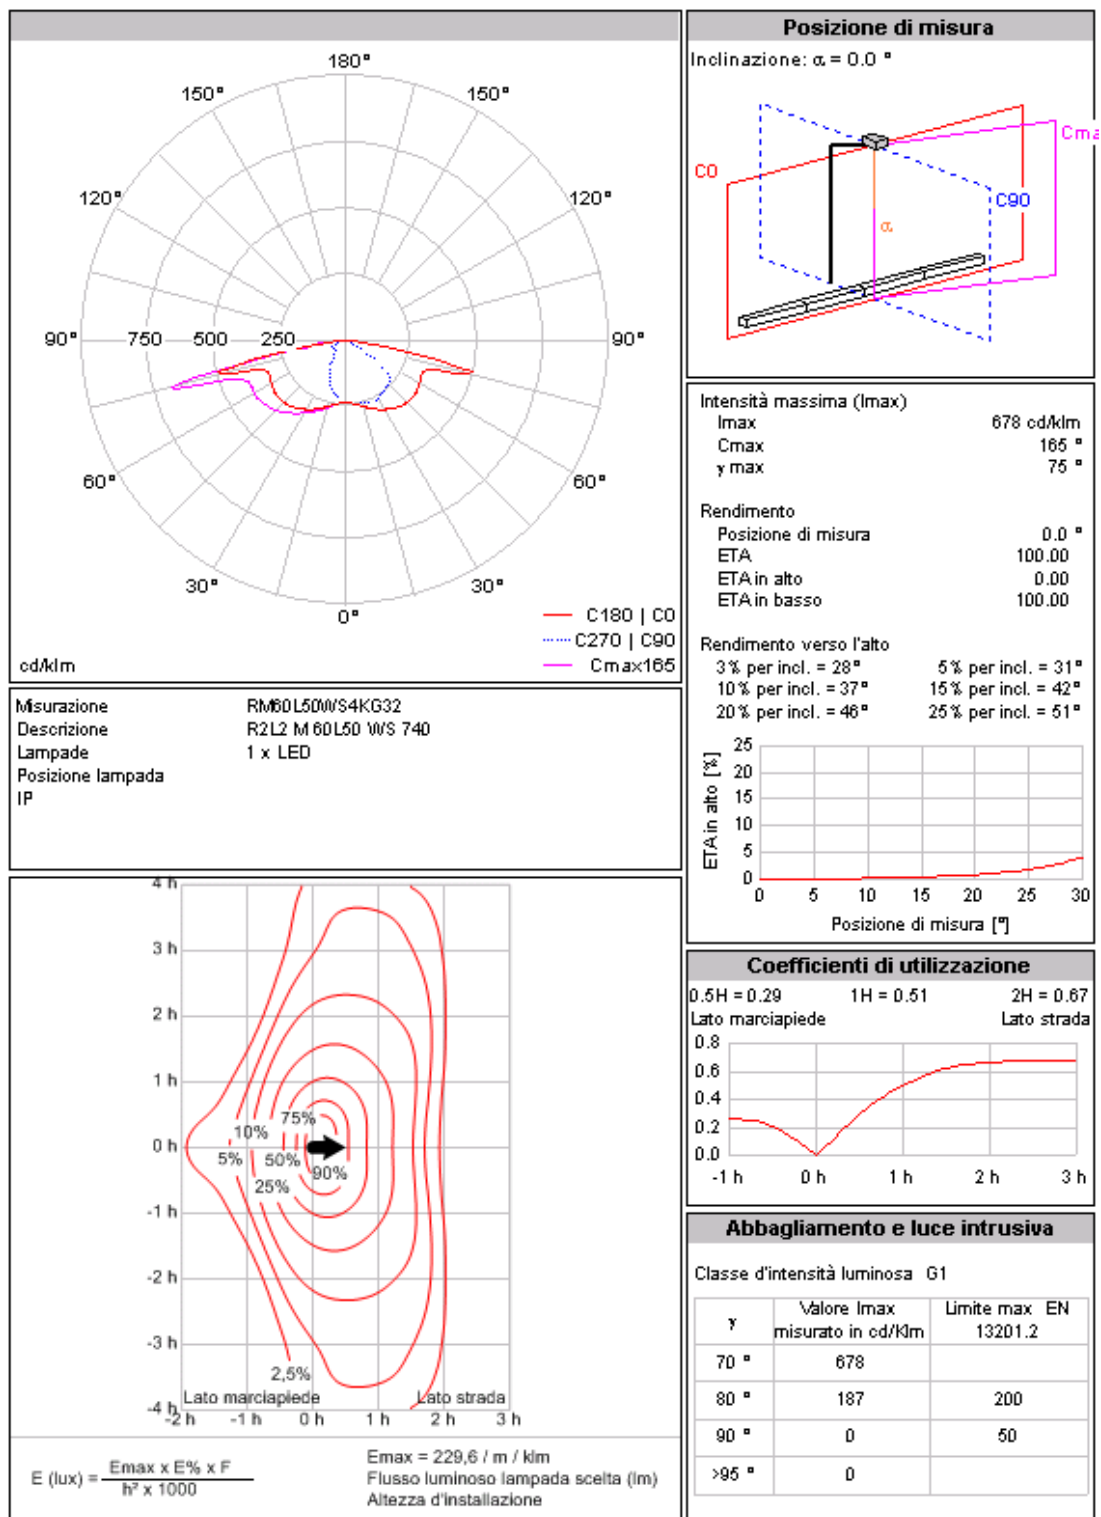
180°
150°
150°
120°
120°
90°
750
500
250
90°
60°
60°
30°
30°
0°
C180 | C0
C270 | C90
Cmax165
cd/klm

Posizione di misura
Inclinazione: α = 0.0 °
C0
Cma
C90
α

Intensità massima (Imax)
Imax 678 cd/klm
Cmax 165 °
γ max 75 °

Rendimento
Posizione di misura 0.0 °
ETA 100.00
ETA in alto 0.00
ETA in basso 100.00

Rendimento verso l'alto
3% per incl. = 28° 5% per incl. = 31°
10% per incl. = 37° 15% per incl. = 42°
20% per incl. = 46° 25% per incl. = 51°

25
20
15
10
5
0
ETA in alto [%]
0 5 10 15 20 25 30
Posizione di misura [°]

Misurazione RM60L50WS4KG32
Descrizione R2L2 M 60L50 WS 740
Lampade 1 x LED
Posizione lampada
IP

4 h
3 h
2 h
1 h
0 h
-1 h
-2 h
-3 h
-4 h
75%
10%
5%
50%
90%
25%
2,5%
Lato marciapiede
Lato strada
-2 h -1 h 0 h 1 h 2 h 3 h

E (lux) = $\frac{Emax \times E\% \times F}{h^2 \times 1000}$
Emax = 229,6 / m / klm
Flusso luminoso lampada scelta (lm)
Altezza d'installazione

Coefficienti di utilizzazione
0.5H = 0.29 1H = 0.51 2H = 0.67
Lato marciapiede Lato strada
0.8
0.6
0.4
0.2
0.0
-1 h 0 h 1 h 2 h 3 h

Abbagliamento e luce intrusiva
Classe d'intensità luminosa G1

| γ | Valore Imax misurato in cd/Klm | Limite max EN 13201.2 |
|---|---|---|
| 70 ° | 678 | |
| 80 ° | 187 | 200 |
| 90 ° | 0 | 50 |
| >95 ° | 0 | |